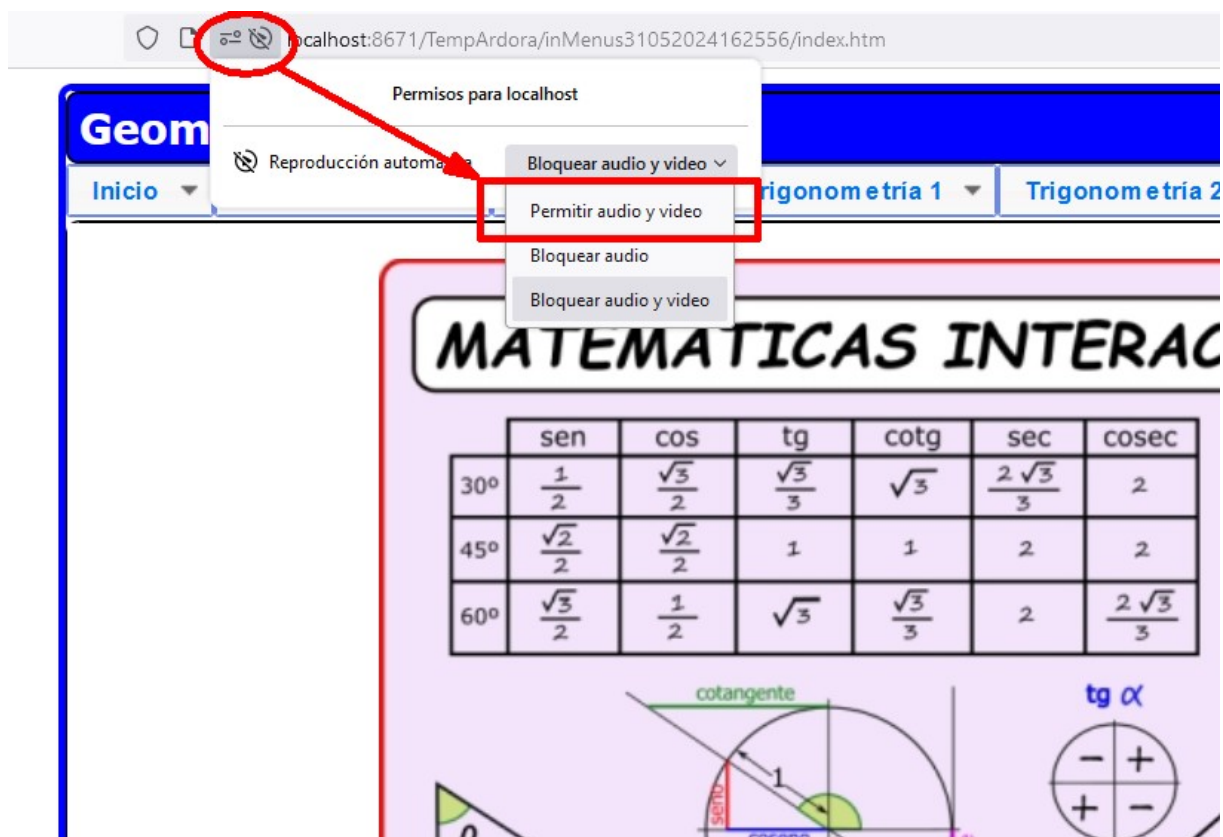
localhost:8671/TempArdora/inMenus31052024162556/index.htm

Permisos para localhost

Reproducción automa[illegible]

Bloquear audio y video

Permitir audio y video

Bloquear audio

Bloquear audio y video

Geom

Inicio

Trigonometria 1

Trigonometria 2

MATEMATICAS INTERAC

|  | sen | cos | tg | cotg | sec | cosec |
|---|---|---|---|---|---|---|
| 30º | $\frac{1}{2}$ | $\frac{\sqrt{3}}{2}$ | $\frac{\sqrt{3}}{3}$ | $\sqrt{3}$ | $\frac{2\sqrt{3}}{3}$ | 2 |
| 45º | $\frac{\sqrt{2}}{2}$ | $\frac{\sqrt{2}}{2}$ | 1 | 1 | 2 | 2 |
| 60º | $\frac{\sqrt{3}}{2}$ | $\frac{1}{2}$ | $\sqrt{3}$ | $\frac{\sqrt{3}}{3}$ | 2 | $\frac{2\sqrt{3}}{3}$ |

cotangente

1

seno

coseno

tg $\alpha$

−

+

+

−